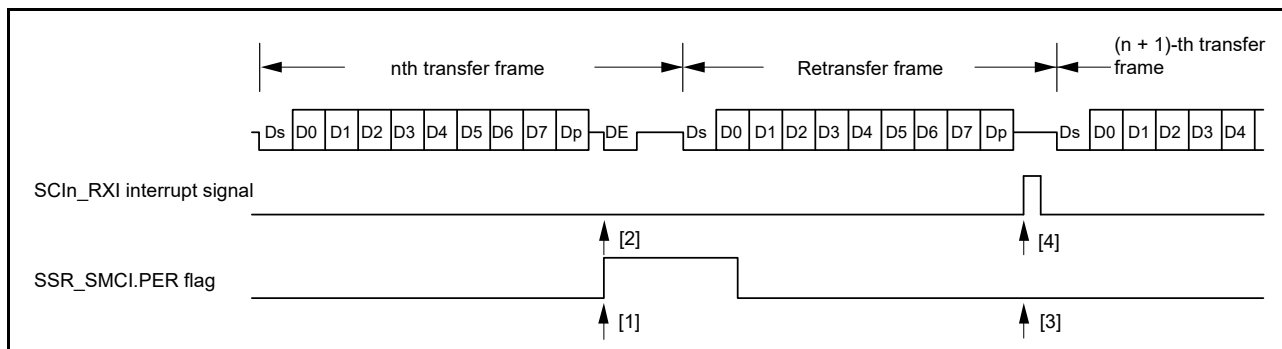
nth transfer frame

Retransfer frame

(n + 1)-th transfer frame

Ds D0 D1 D2 D3 D4 D5 D6 D7 Dp DE Ds D0 D1 D2 D3 D4 D5 D6 D7 Dp Ds D0 D1 D2 D3 D4

SCIn_RXI interrupt signal

[2]

[4]

SSR_SMCI.PER flag

[1]

[3]